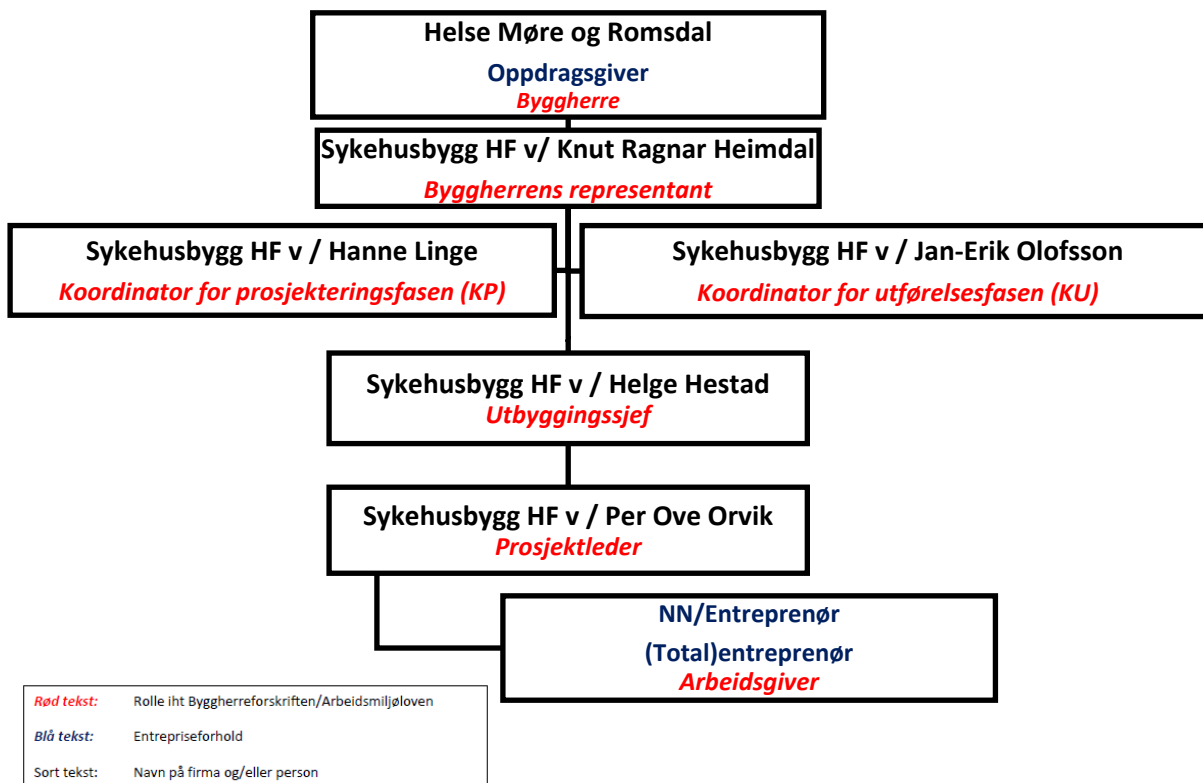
Helse Møre og Romsdal
Oppdragsgiver
Byggherre

Sykehusbygg HF v/ Knut Ragnar Heimdal
Byggherrens representant

Sykehusbygg HF v / Hanne Linge
Koordinator for prosjekteringsfasen (KP)

Sykehusbygg HF v / Jan-Erik Olofsson
Koordinator for utførelsesfasen (KU)

Sykehusbygg HF v / Helge Hestad
Utbyggingssjef

Sykehusbygg HF v / Per Ove Orvik
Prosjektleder

NN/Entreprenør
(Total)entreprenør
Arbeidsgiver

| | |
|---|---|
| Rød tekst: | Rolle iht Byggherreforskriften/Arbeidsmiljøloven |
| Blå tekst: | Entrepriseforhold |
| Sort tekst: | Navn på firma og/eller person |